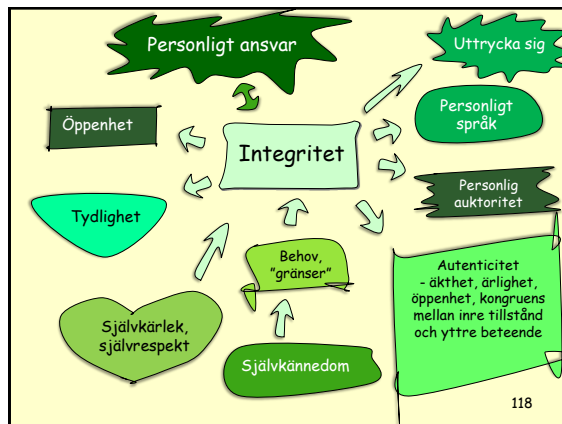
Personligt ansvar

Uttrycka sig

Öppenhet

Personligt språk

Integritet

Personlig auktoritet

Tydlighet

Behov, "gränser"

Autenticitet - äkthet, ärlighet, öppenhet, kongruens mellan inre tillstånd och yttre beteende

Självkärlek, självrespekt

Självkännedom

118